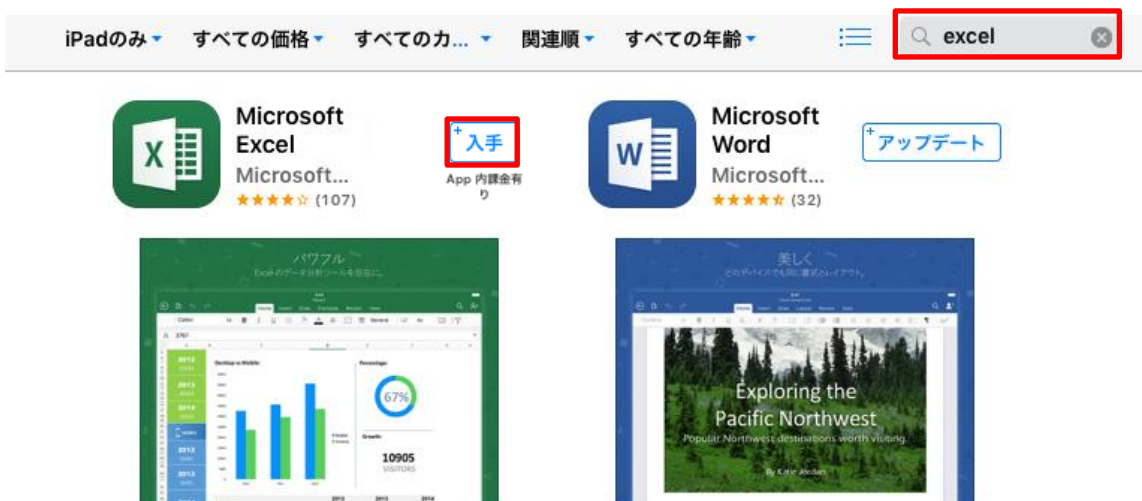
iPadのみ▾ すべての価格▾ すべてのカ... ▾ 関連順▾ すべての年齢▾

excel

Microsoft Excel
Microsoft...
★★★★☆ (107)

+入手
App 内課金有り

Microsoft Word
Microsoft...
★★★★★ (32)

+アップデート

パワフル
Excelのデータ分析ツールを自在に。

Desktop vs Mobile
Percentage
67%
Growth
10905
VISITORS

美しく
どのデバイスでも同じ書式とレイアウト。

Exploring the Pacific Northwest
Popular Northwest destinations worth visiting.
By Katie Jordan